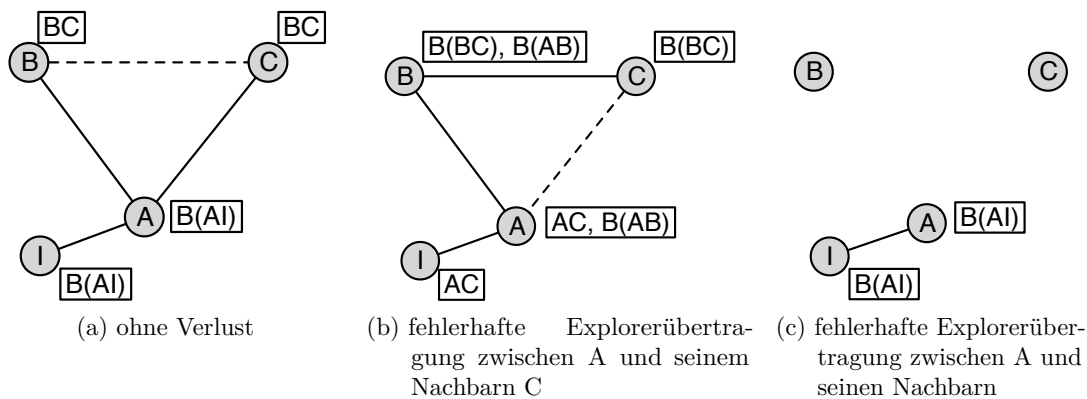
BC
B
BC
C
A
B(AI)
I
B(AI)
(a) ohne Verlust

B(BC), B(AB)
B
B(BC)
C
A
AC, B(AB)
I
AC
(b) fehlerhafte Explorerübertragung zwischen A und seinem Nachbarn C

B
C
A
B(AI)
I
B(AI)
(c) fehlerhafte Explorerübertragung zwischen A und seinen Nachbarn